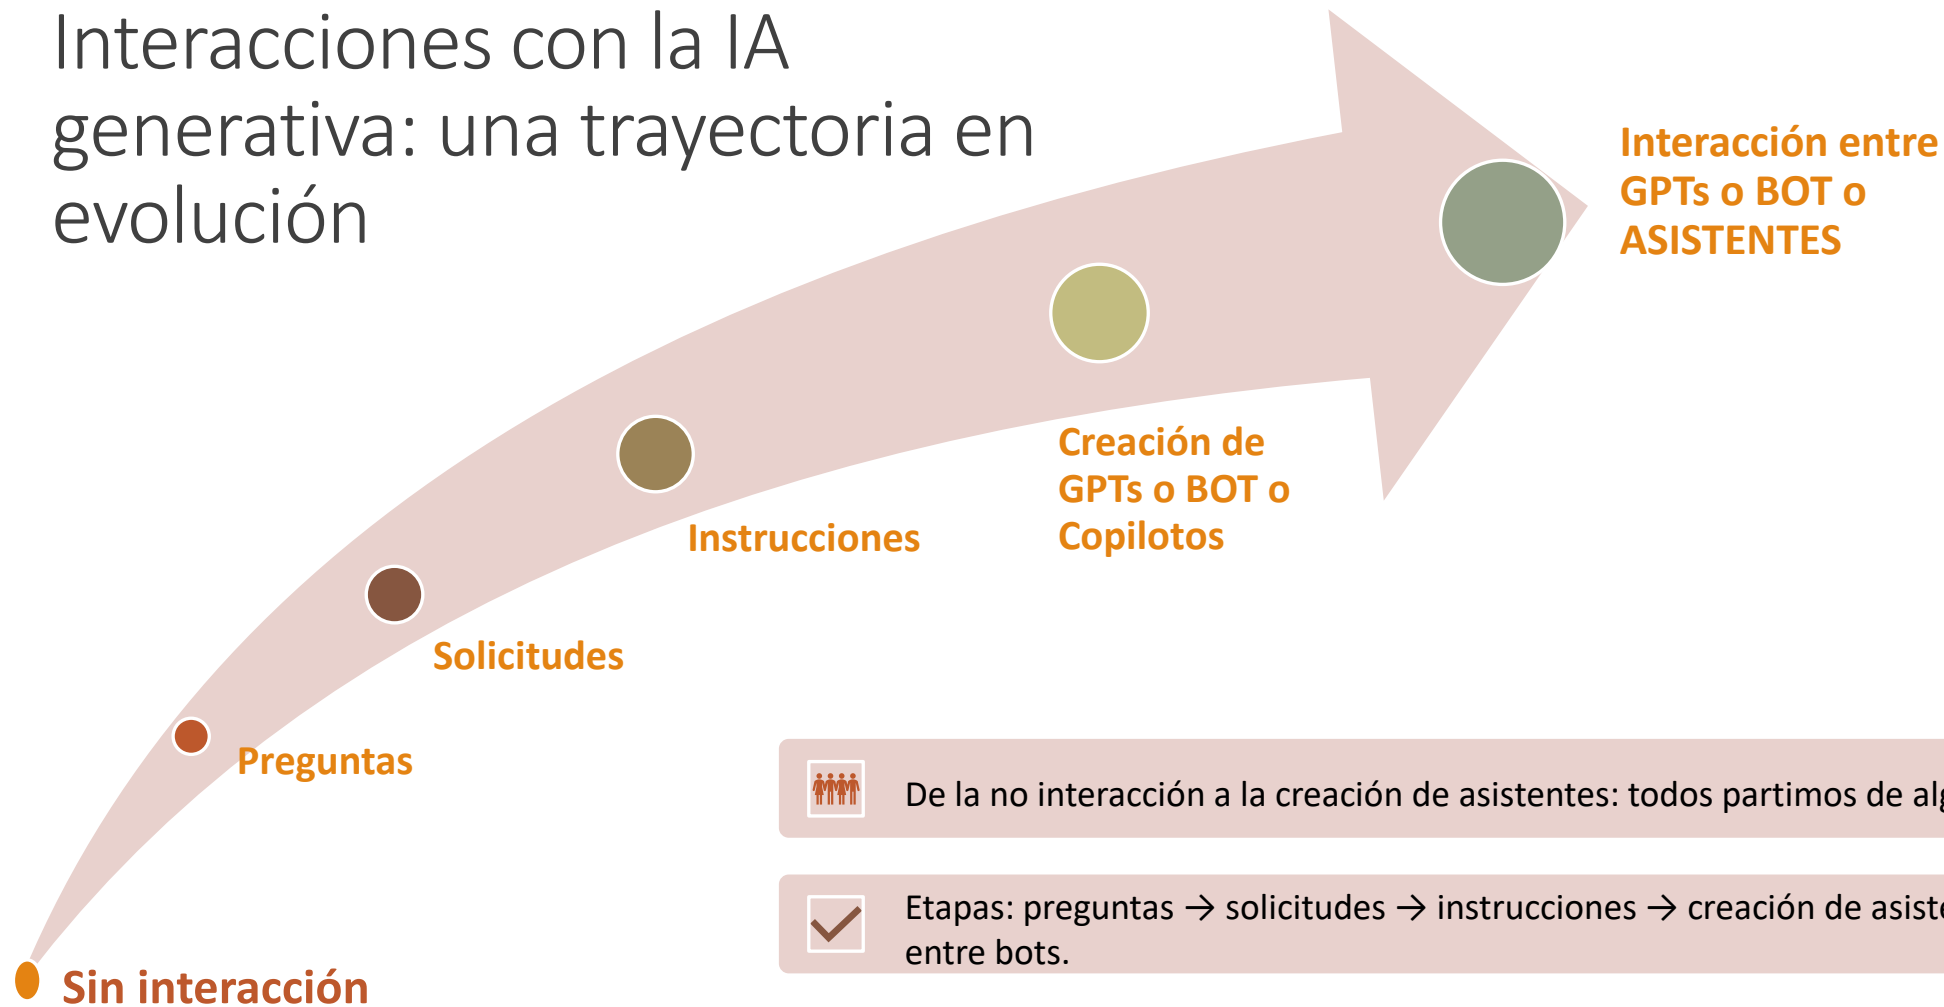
Interacciones con la IA generativa: una trayectoria en evolución

Interacción entre GPTs o BOT o ASISTENTES

Creación de GPTs o BOT o Copilotos

Instrucciones

Solicitudes

Preguntas

Sin interacción

De la no interacción a la creación de asistentes: todos partimos de al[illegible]

Etapas: preguntas → solicitudes → instrucciones → creación de asist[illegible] entre bots.